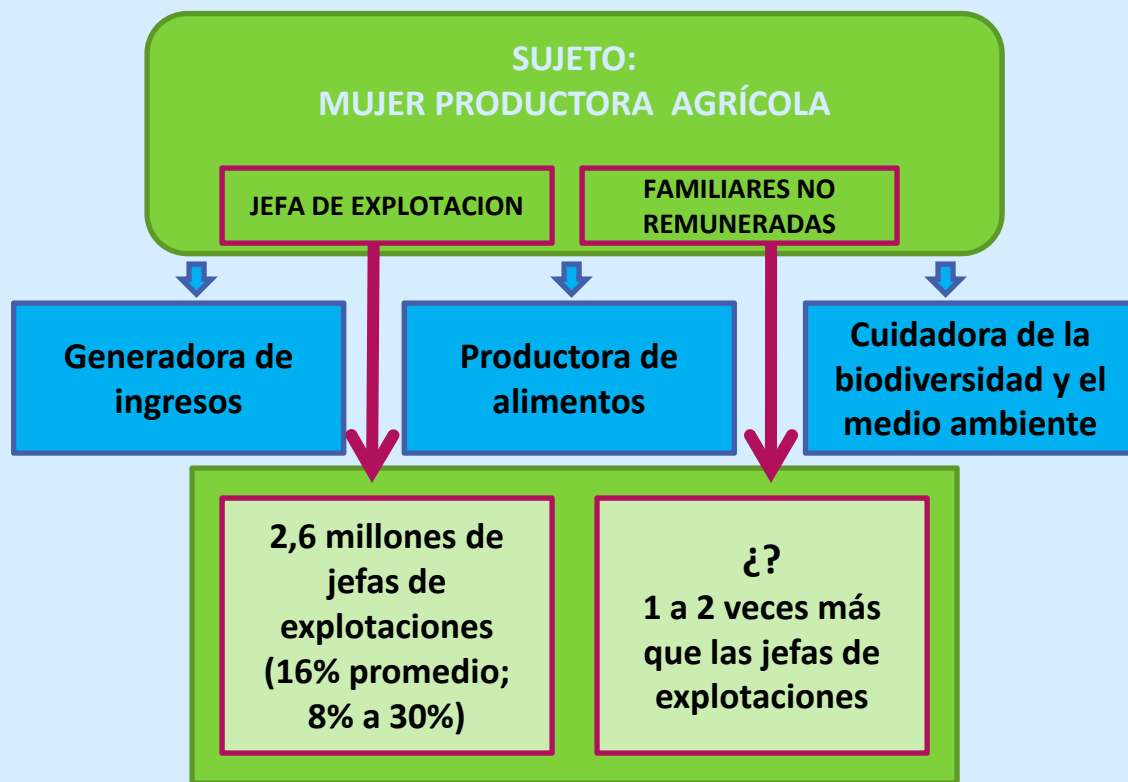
SUJETO:
MUJER PRODUCTORA AGRÍCOLA

JEFA DE EXPLOTACION

FAMILIARES NO REMUNERADAS

Generadora de ingresos

Productora de alimentos

Cuidadora de la biodiversidad y el medio ambiente

2,6 millones de jefas de explotaciones (16% promedio; 8% a 30%)

¿?
1 a 2 veces más que las jefas de explotaciones